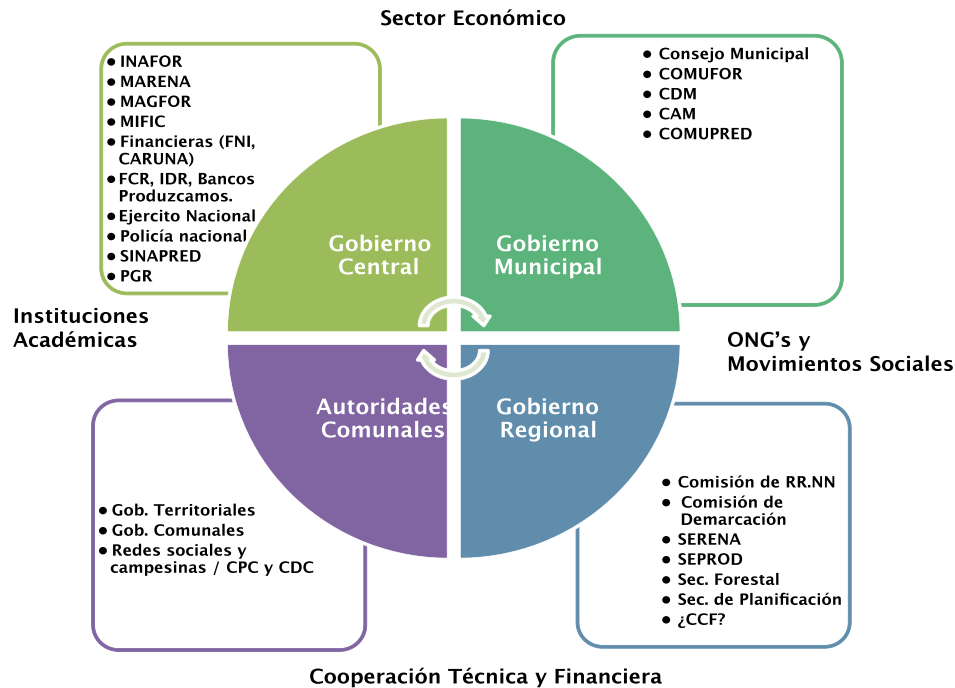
Sector Económico

- INAFOR
- MARENA
- MAGFOR
- MIFIC
- Financieras (FNI, CARUNA)
- FCR, IDR, Bancos Produzcamos.
- Ejercito Nacional
- Policía nacional
- SINAPRED
- PGR

- Consejo Municipal
- COMUFOR
- CDM
- CAM
- COMUPRED

Gobierno Central

Gobierno Municipal

Instituciones Académicas

ONG's y Movimientos Sociales

Autoridades Comunales

Gobierno Regional

- Gob. Territoriales
- Gob. Comunales
- Redes sociales y campesinas / CPC y CDC

- Comisión de RR.NN
- Comisión de Demarcación
- SERENA
- SEPROD
- Sec. Forestal
- Sec. de Planificación
- ¿CCF?

Cooperación Técnica y Financiera